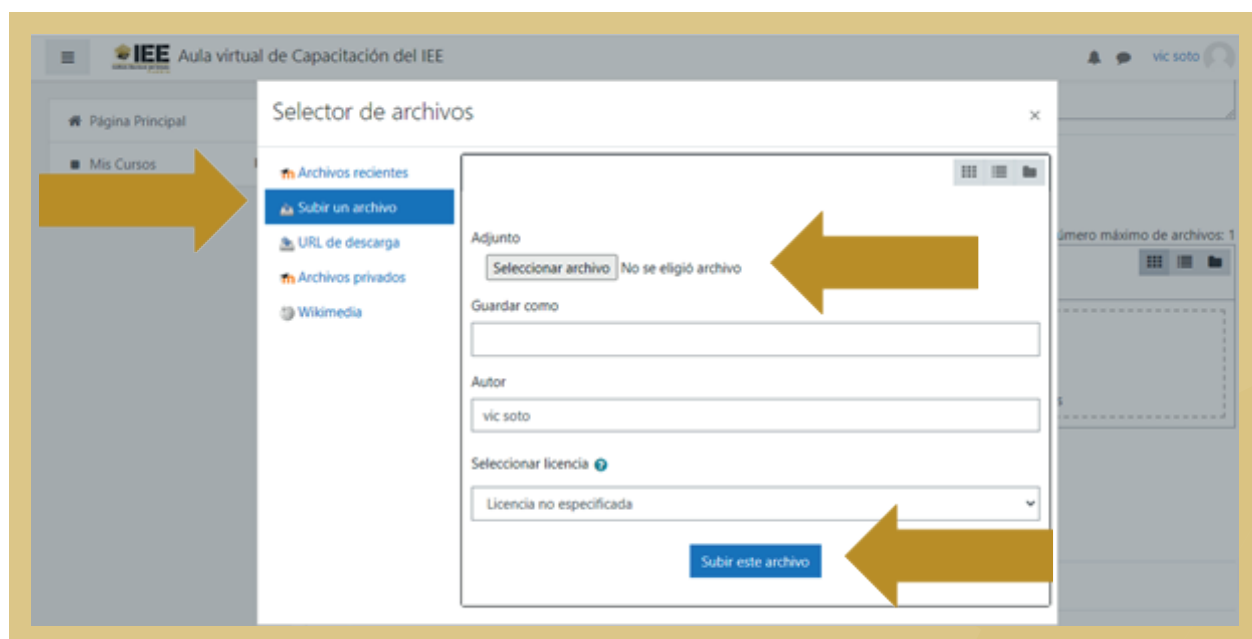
IEE Aula virtual de Capacitación del IEE

vic soto

Página Principal

Mis Cursos

Selector de archivos

×

Archivos recientes

Subir un archivo

URL de descarga

Archivos privados

Wikimedia

úmero máximo de archivos: 1

Adjunto

Seleccionar archivo No se eligió archivo

Guardar como

Autor

vic soto

Seleccionar licencia

Licencia no especificada

Subir este archivo